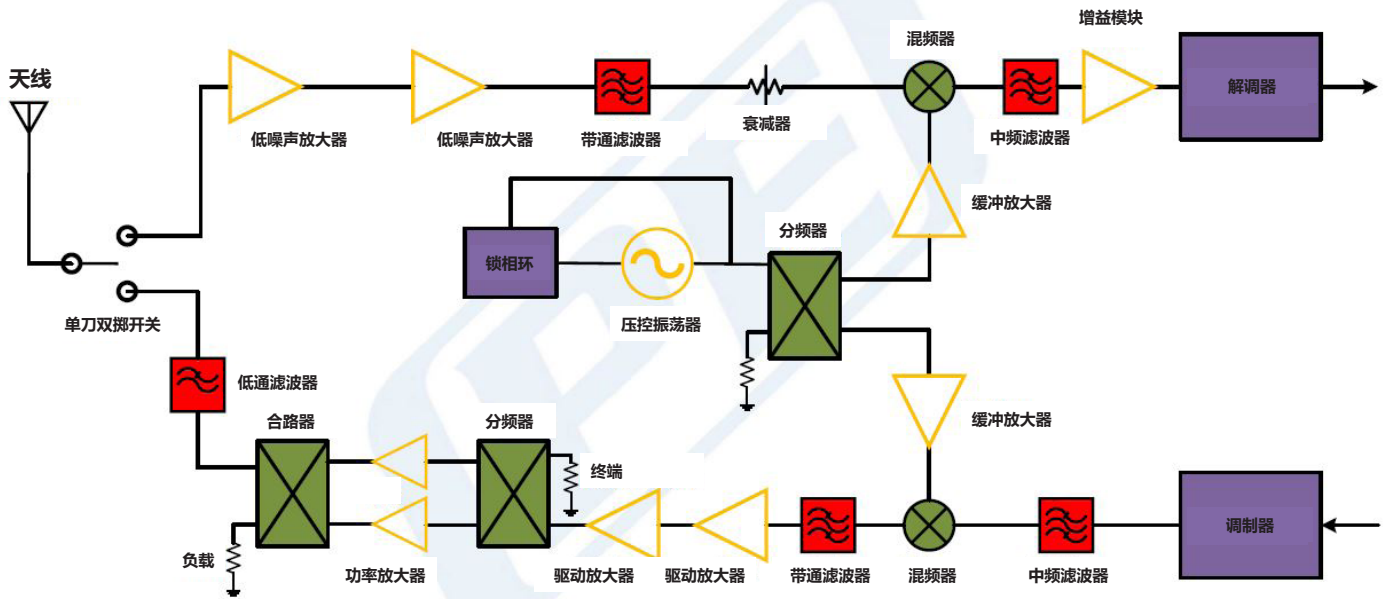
天线

低噪声放大器

低噪声放大器

带通滤波器

衰减器

混频器

中频滤波器

增益模块

解调器

缓冲放大器

锁相环

压控振荡器

分频器

单刀双掷开关

低通滤波器

缓冲放大器

合路器

分频器

终端

负载

功率放大器

驱动放大器

驱动放大器

带通滤波器

混频器

中频滤波器

调制器